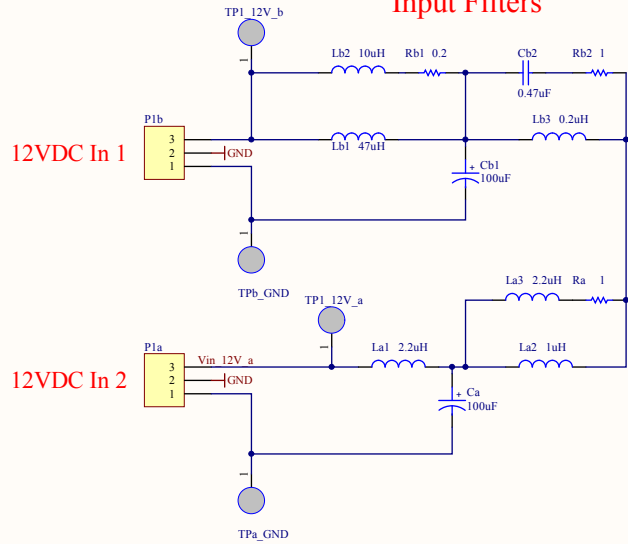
Input Filters

TP1_12V_b
1
Lb2 10uH
Rb1 0.2
Cb2
Rb2 1
0.47uF
P1b
3
2
1
GND
12VDC In 1
Lb1 47uH
Lb3 0.2uH
+ Cb1
100uF
1
TPb_GND

TP1_12V_a
1
La3 2.2uH
Ra 1
P1a
3
2
1
Vin_12V_a
GND
12VDC In 2
La1 2.2uH
La2 1uH
+ Ca
100uF
1
TPa_GND